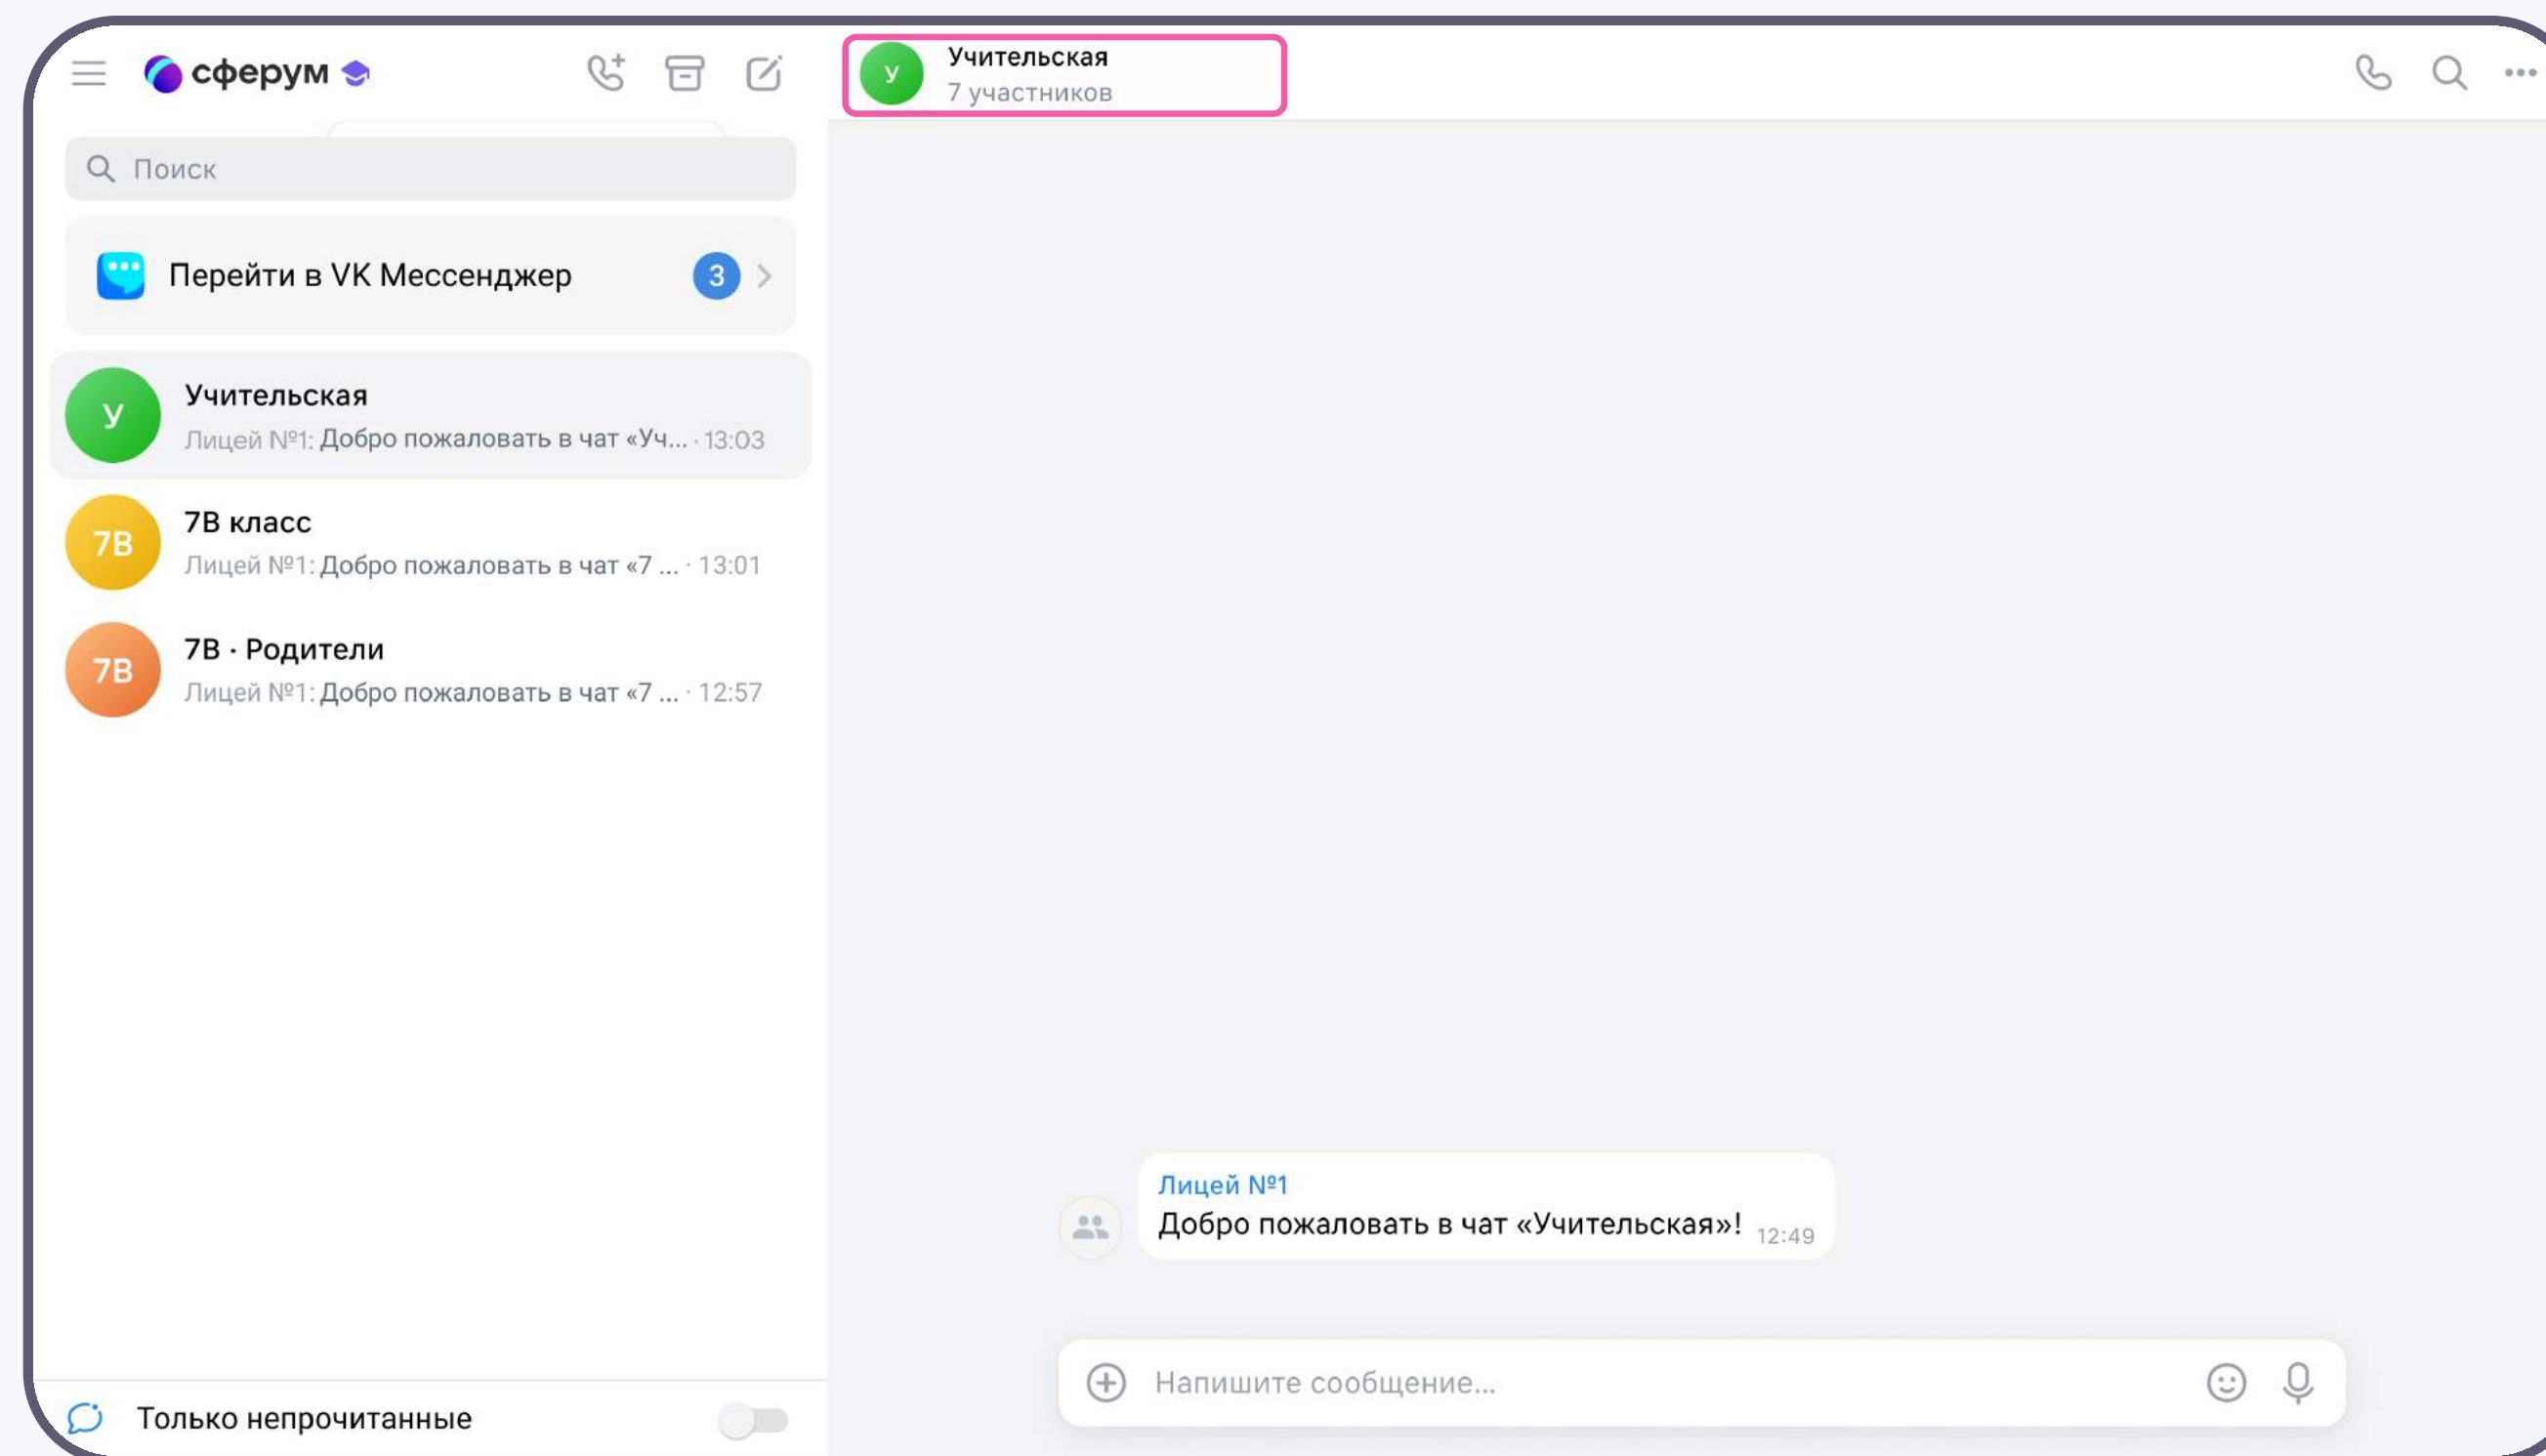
сферум

Поиск

Перейти в VK Мессенджер 3

У Учительская
Лицей №1: Добро пожаловать в чат «Уч... · 13:03

7В 7В класс
Лицей №1: Добро пожаловать в чат «7 ... · 13:01

7В 7В · Родители
Лицей №1: Добро пожаловать в чат «7 ... · 12:57

Только непрочитанные

У Учительская
7 участников

Лицей №1
Добро пожаловать в чат «Учительская»! 12:49

Напишите сообщение...